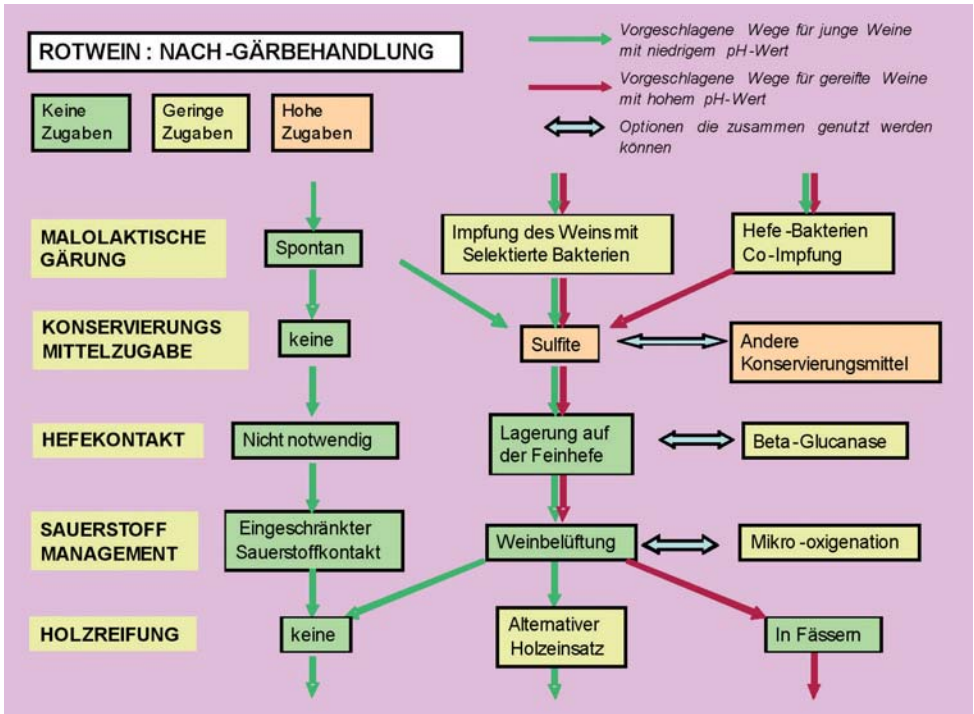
ROTWEIN : NACH-GÄRBEHANDLUNG

Vorgeschlagene Wege für junge Weine mit niedrigem pH-Wert

Vorgeschlagene Wege für gereifte Weine mit hohem pH-Wert

Optionen die zusammen genutzt werden können

Keine Zugaben

Geringe Zugaben

Hohe Zugaben

MALOLAKTISCHE GÄRUNG

Spontan

Impfung des Weins mit Selektierte Bakterien

Hefe-Bakterien Co-Impfung

KONSERVIERUNGS MITTELZUGABE

keine

Sulfite

Andere Konservierungsmittel

HEFEKONTAKT

Nicht notwendig

Lagerung auf der Feinhefe

Beta-Glucanase

SAUERSTOFF MANAGEMENT

Eingeschränkter Sauerstoffkontakt

Weinbelüftung

Mikro-oxigenation

HOLZREIFUNG

keine

Alternativer Holzeinsatz

In Fässern